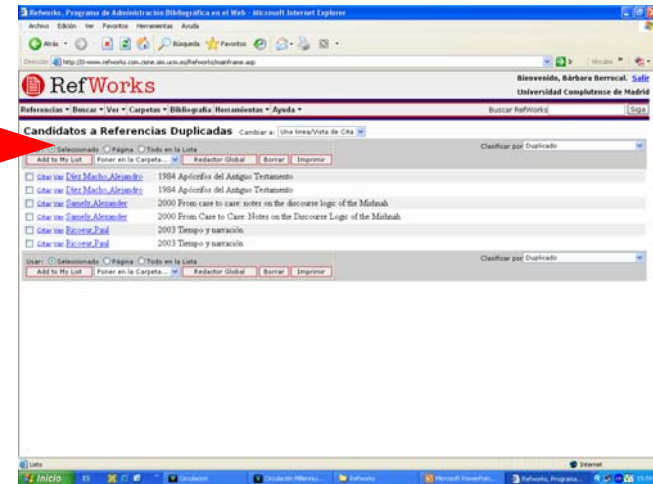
Refworks. Programa de Administración Bibliográfica en el Web - Microsoft Internet Explorer

Archivo Edición Ver Favoritos Herramientas Ayuda

Atrás Búsqueda Favoritos

Dirección http://0-www.refworks.com.cisne.sim.ucm.es/Refworks/mainframe.asp

Ir Vínculos

RefWorks

Bienvenido, Bárbara Berrocal. Salir
Universidad Complutense de Madrid

Referencias ▾ Buscar ▾ Ver ▾ Carpetas ▾ Bibliografía Herramientas ▾ Ayuda ▾

Buscar RefWorks Siga

Candidatos a Referencias Duplicadas Cambiar a: Una línea/Vista de Cita

Clasificar por Duplicado

Usar: Seleccionado Página Todo en la Lista

Add to My List Poner en la Carpeta... Redactor Global Borrar Imprimir

Citar Ver Díez Macho, Alejandro 1984 Apócrifos del Antiguo Testamento
Citar Ver Díez Macho, Alejandro 1984 Apócrifos del Antiguo Testamento
Citar Ver Samely, Alexander 2000 From case to case: notes on the discourse logic of the Mishnah
Citar Ver Samely, Alexander 2000 From Case to Case: Notes on the Discourse Logic of the Mishnah
Citar Ver Ricoeur, Paul 2003 Tiempo y narración
Citar Ver Ricoeur, Paul 2003 Tiempo y narración

Usar: Seleccionado Página Todo en la Lista

Clasificar por Duplicado

Add to My List Poner en la Carpeta... Redactor Global Borrar Imprimir

Listo

Internet

Inicio Circulacion Circulación Millenniu... Refworks Microsoft PowerPoint... Refworks. Programa... 15:59